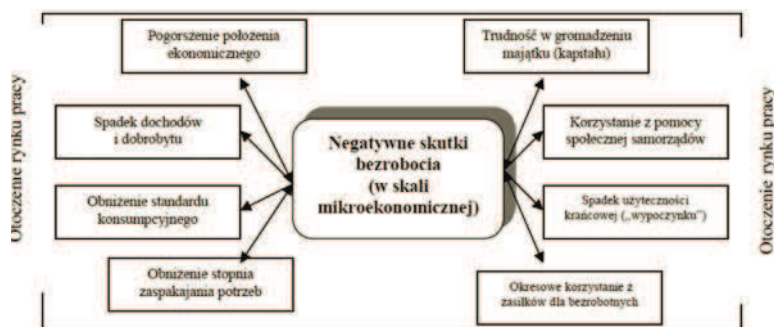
Otoczenie rynku pracy

Pogorszenie położenia ekonomicznego

Spadek dochodów i dobrobytu

Obniżenie standardu konsumpcyjnego

Obniżenie stopnia zaspakajania potrzeb

Negatywne skutki bezrobocia (w skali mikroekonomicznej)

Trudność w gromadzeniu majątku (kapitału)

Korzystanie z pomocy społecznej samorządów

Spadek użyteczności krańcowej („wypoczynku")

Okresowe korzystanie z zasiłków dla bezrobotnych

Otoczenie rynku pracy